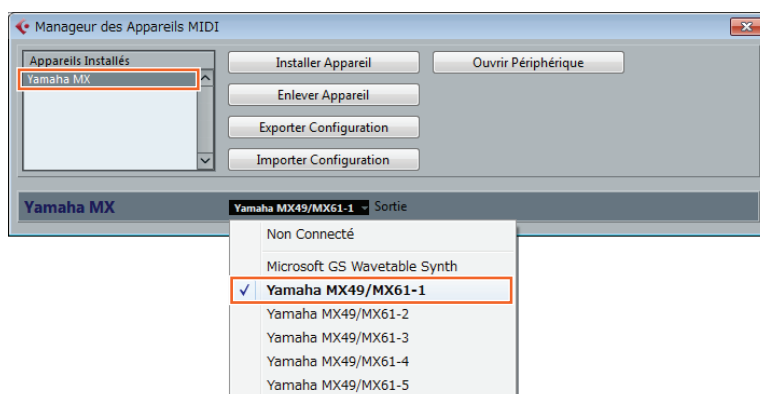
Manageur des Appareils MIDI

Appareils Installés
Yamaha MX

Installer Appareil
Ouvrir Périphérique
Enlever Appareil
Exporter Configuration
Importer Configuration

Yamaha MX
Yamaha MX49/MX61-1
Sortie

Non Connecté
Microsoft GS Wavetable Synth
✓ Yamaha MX49/MX61-1
Yamaha MX49/MX61-2
Yamaha MX49/MX61-3
Yamaha MX49/MX61-4
Yamaha MX49/MX61-5